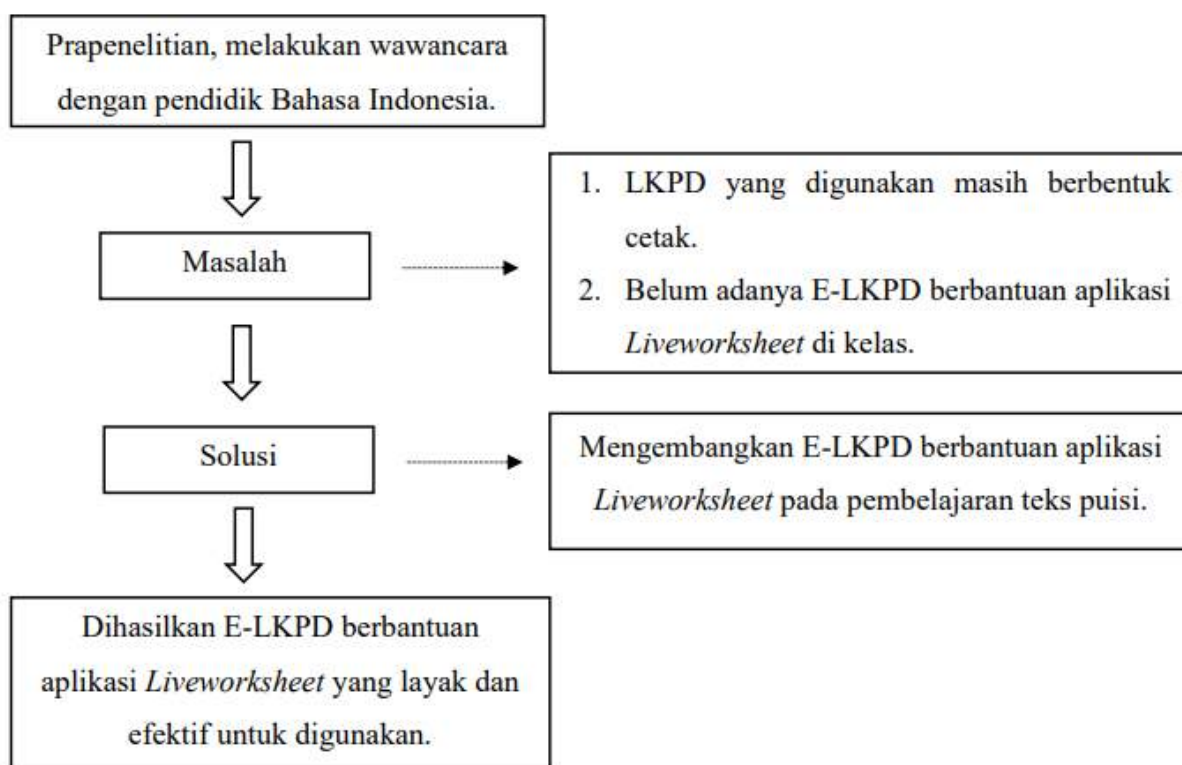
Prapenelitian, melakukan wawancara dengan pendidik Bahasa Indonesia.

Masalah

1. LKPD yang digunakan masih berbentuk cetak.
2. Belum adanya E-LKPD berbantuan aplikasi *Liveworksheet* di kelas.

Solusi

Mengembangkan E-LKPD berbantuan aplikasi *Liveworksheet* pada pembelajaran teks puisi.

Dihasilkan E-LKPD berbantuan aplikasi *Liveworksheet* yang layak dan efektif untuk digunakan.